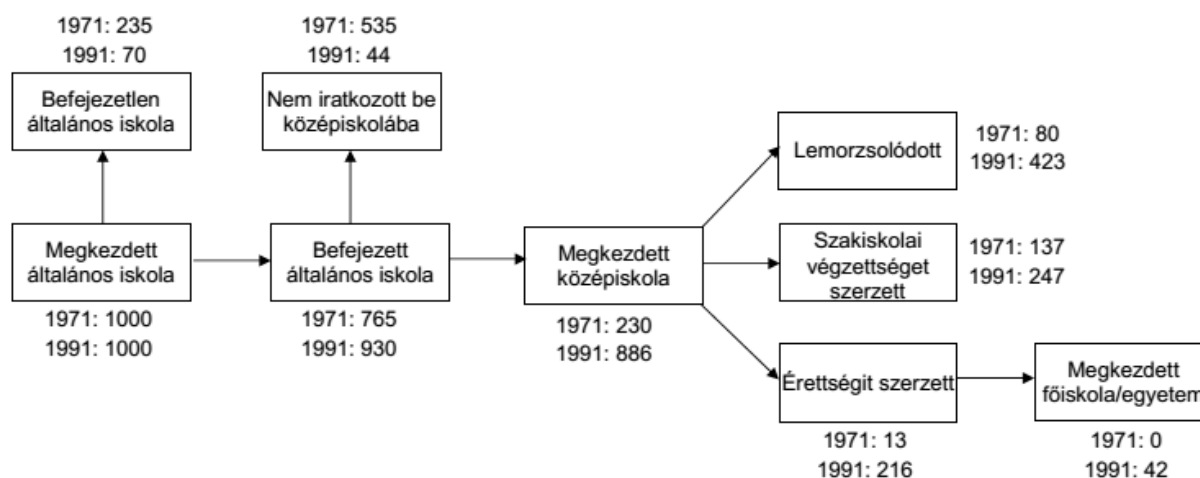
1971: 235
1991: 70

Befejezetlen általános iskola

1971: 535
1991: 44

Nem iratkozott be középiskolába

Lemorzsolódott

1971: 80
1991: 423

Megkezdett általános iskola

1971: 1000
1991: 1000

Befejezett általános iskola

1971: 765
1991: 930

Megkezdett középiskola

1971: 230
1991: 886

Szakiskolai végzettséget szerzett

1971: 137
1991: 247

Érettségit szerzett

1971: 13
1991: 216

Megkezdett főiskola/egyetem

1971: 0
1991: 42